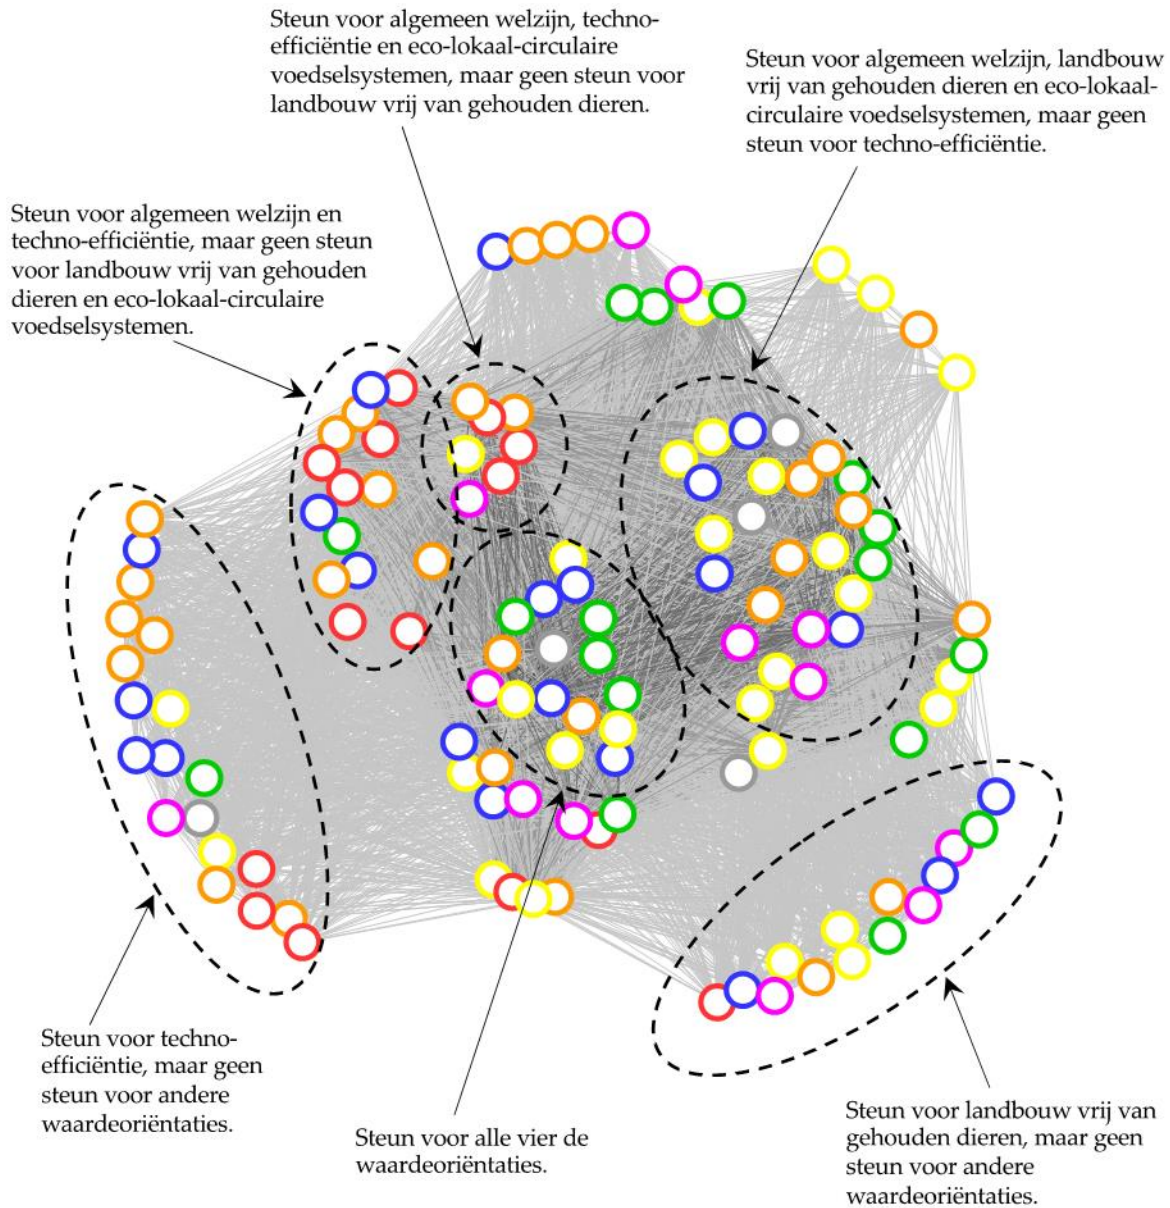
Steun voor algemeen welzijn, techno-efficiëntie en eco-lokaal-circulaire voedselsystemen, maar geen steun voor landbouw vrij van gehouden dieren.

Steun voor algemeen welzijn, landbouw vrij van gehouden dieren en eco-lokaal-circulaire voedselsystemen, maar geen steun voor techno-efficiëntie.

Steun voor algemeen welzijn en techno-efficiëntie, maar geen steun voor landbouw vrij van gehouden dieren en eco-lokaal-circulaire voedselsystemen.

Steun voor techno-efficiëntie, maar geen steun voor andere waardeoriëntaties.

Steun voor alle vier de waardeoriëntaties.

Steun voor landbouw vrij van gehouden dieren, maar geen steun voor andere waardeoriëntaties.